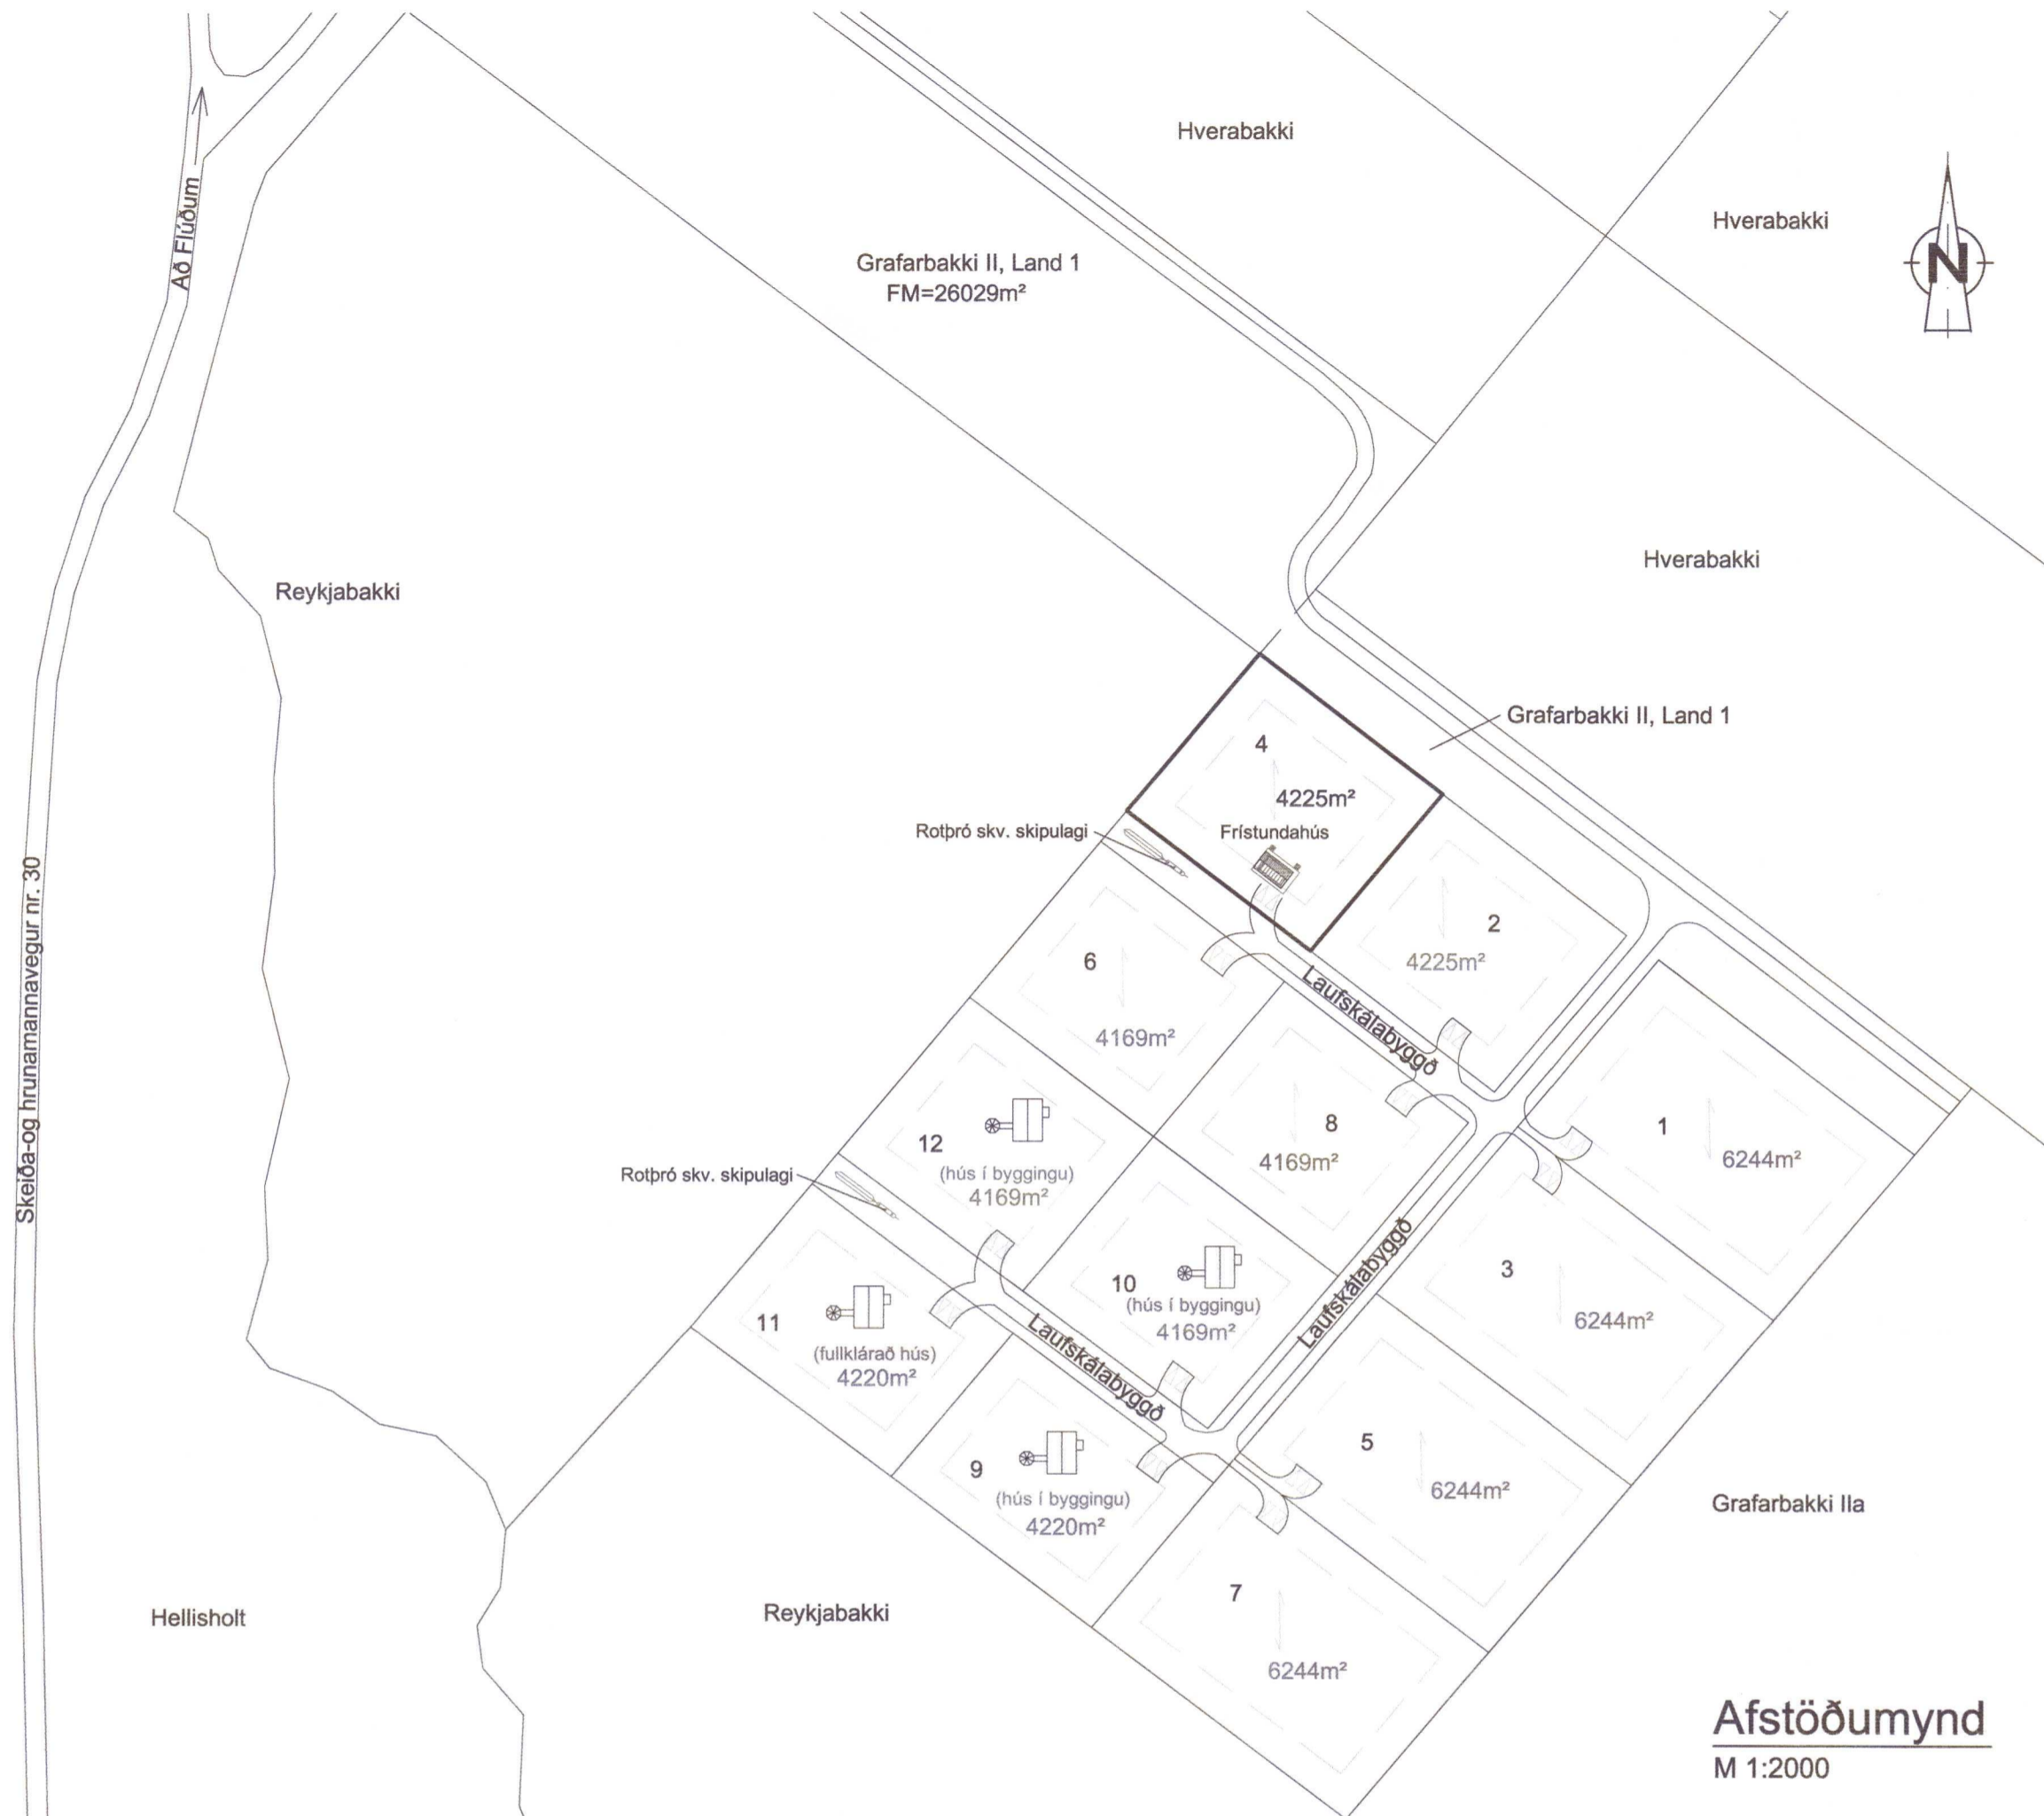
Hverabakki

Hverabakki

N

Að Flúðum

Grafarbakki II, Land 1
FM=26029m²

Hverabakki

Reykjabakki

Grafarbakki II, Land 1

4
4225m²
Frístundahús

Rotþró skv. skipulagi

2
4225m²

6
4169m²

Laufskálabyggð

Skeiða-og hrunamannavegur nr. 30

12
(hús í byggingu)
4169m²

8
4169m²

1
6244m²

Rotþró skv. skipulagi

Laufskálabyggð

3
6244m²

10
(hús í byggingu)
4169m²

11
(fullklárað hús)
4220m²

Laufskálabyggð

5
6244m²

9
(hús í byggingu)
4220m²

Grafarbakki IIa

7
6244m²

Hellisholt

Reykjabakki

Afstöðumynd
M 1:2000